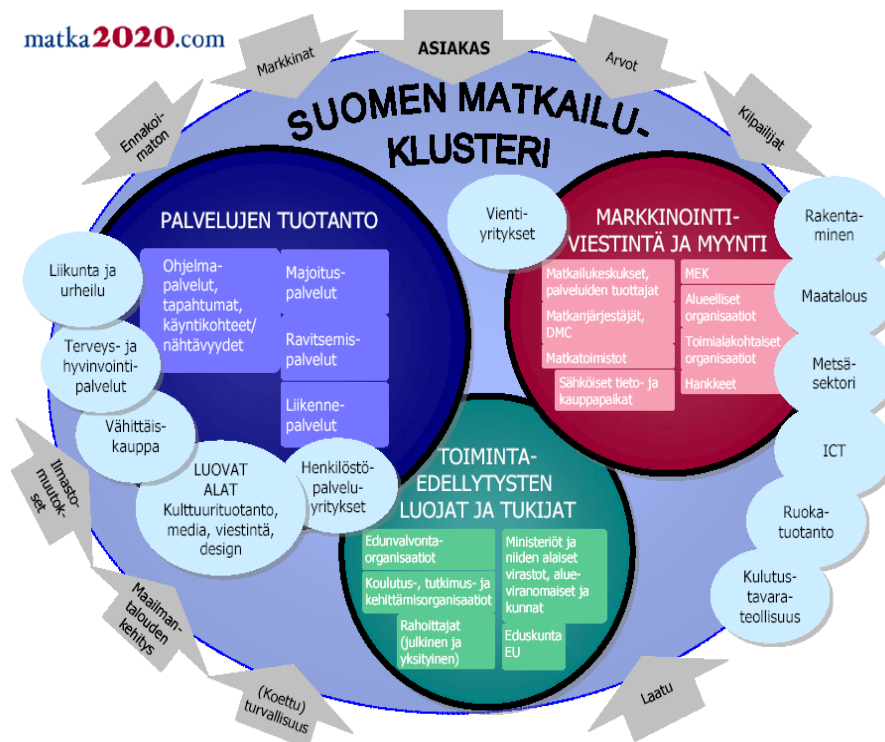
matka2020.com

ASIAKAS

Markkinat

Arvot

Ennakoimaton

Kilpailijat

SUOMEN MATKAILUKLUSTERI

PALVELUJEN TUOTANTO

Ohjelmapalvelut, tapahtumat, käyntikohteet/nähtävyydet

Majoituspalvelut

Ravitsemispalvelut

Liikennepalvelut

Vientiyritykset

MARKKINOINTI-VIESTINTÄ JA MYYNTI

Matkailukeskukset, palveluiden tuottajat

Matkanjärjestäjät, DMC

Matkatoimistot

Sähköiset tieto- ja kauppapaikat

MEK

Alueelliset organisaatiot

Toimialakohtaiset organisaatiot

Hankkeet

Rakentaminen

Maatalous

Metsäsektori

ICT

Ruokatuotanto

Kulutustavarateollisuus

Liikunta ja urheilu

Terveys- ja hyvinvointipalvelut

Vähittäiskauppa

LUOVAT ALAT Kulttuurituotanto, media, viestintä, design

Henkilöstöpalveluyritykset

TOIMINTA-EDELLYTYSTEN LUOJAT JA TUKIJAT

Edunvalvontaorganisaatiot

Koulutus-, tutkimus- ja kehittämisorganisaatiot

Rahoittajat (julkinen ja yksityinen)

Ministeriöt ja niiden alaiset virastot, alueviranomaiset ja kunnat

Eduskunta EU

Ilmastomuutokset

Maailmantalouden kehitys

(Koettu) turvallisuus

Laatu